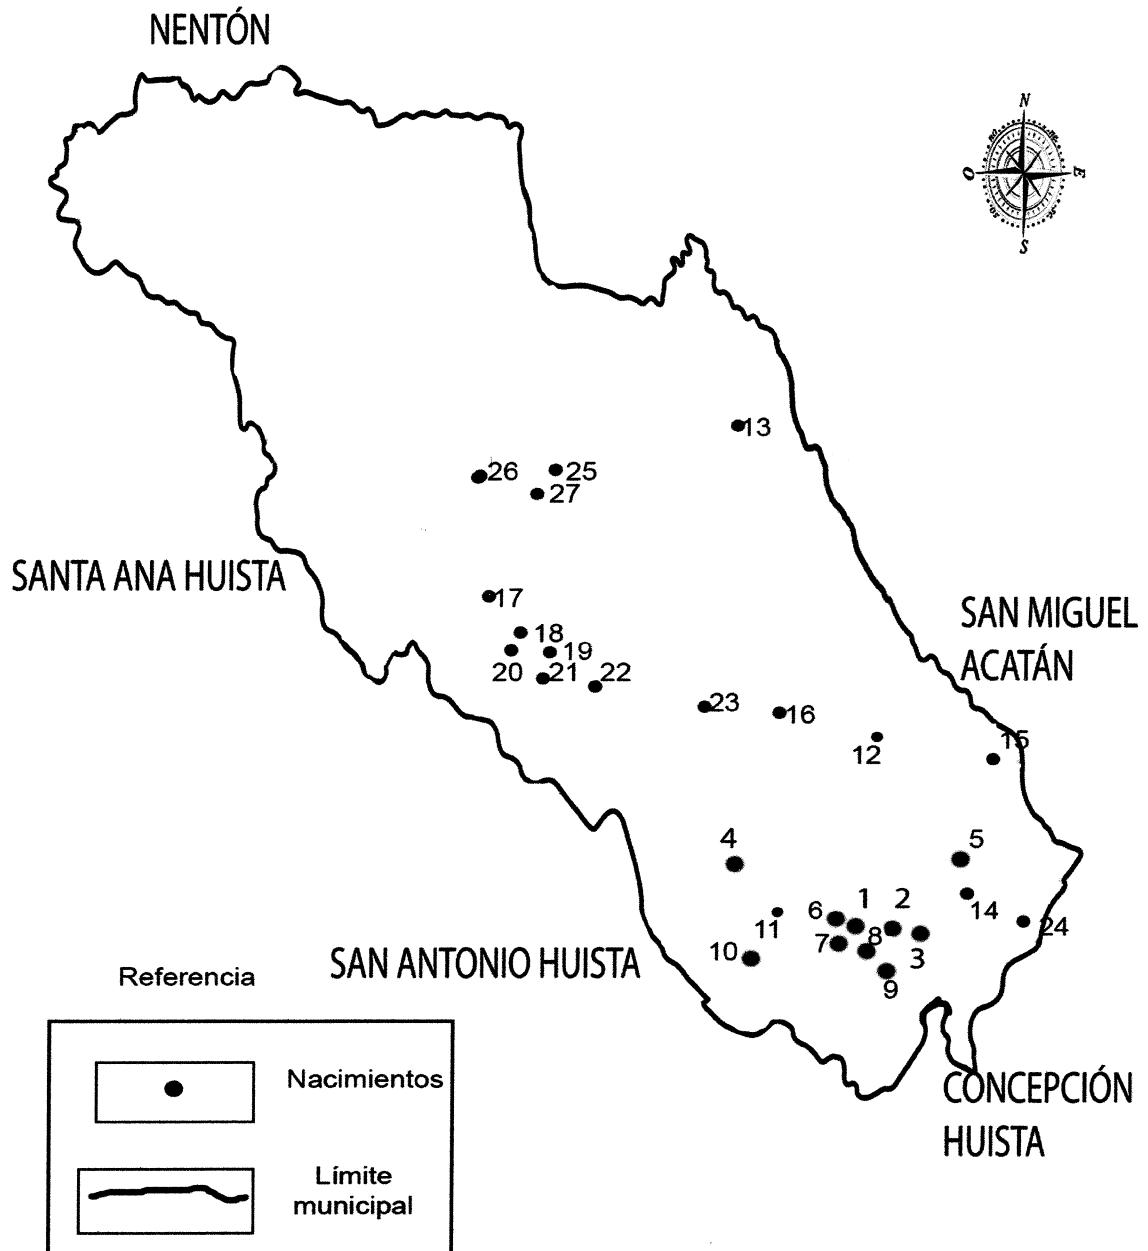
NENTÓN

N
O
E
S

13
26 25
27

SANTA ANA HUISTA

17
18
19
20 21 22

SAN MIGUEL ACATÁN

23
16
12
15

4
5
1 2
6
14
11
8
24
7
3
10
9

SAN ANTONIO HUISTA

Referencia

Nacimientos

Límite municipal

CONCEPCIÓN HUISTA